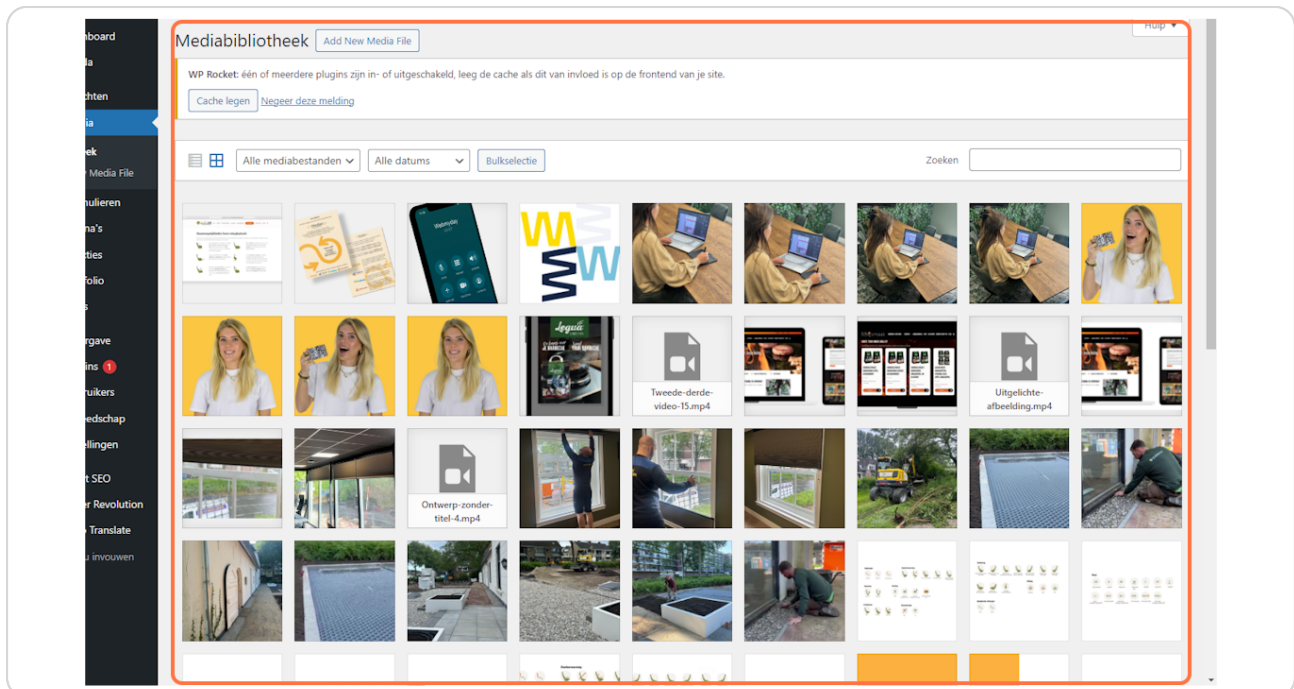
hboard
dia
chten
dia
eek
Media File
mulieren
na's
ties
folio
s
rgave
ins 1
ruikers
edschap
llingen
t SEO
r Revolution
Translate
u invouwen

Hulp

Mediabibliotheek
Add New Media File

WP Rocket: één of meerdere plugins zijn in- of uitgeschakeld, leeg de cache als dit van invloed is op de frontend van je site.

Cache legen
Negeer deze melding

Alle mediabestanden
Alle datums
Bulkselectie
Zoeken

Tweede-derde-video-15.mp4
Uitgelichte-afbeelding.mp4
Ontwerp-zonder-titel-4.mp4